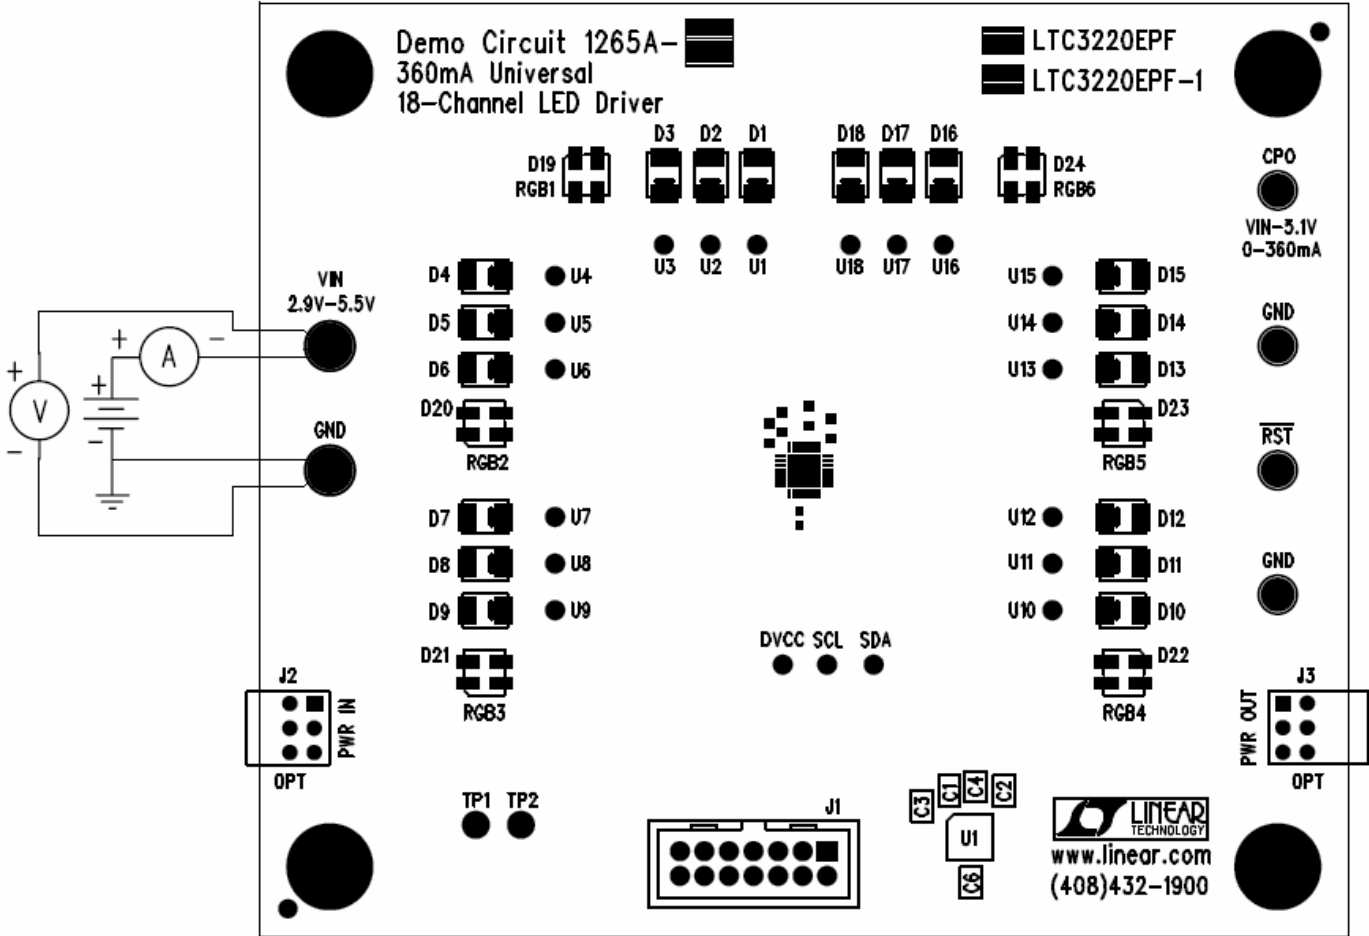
Demo Circuit 1265A-
360mA Universal
18-Channel LED Driver

LTC3220EPF
LTC3220EPF-1

D3 D2 D1 D18 D17 D16

D19
RGB1

D24
RGB6

CPO
VIN-3.1V
0-360mA

U3 U2 U1 U18 U17 U16

VIN
2.9V-5.5V

+ A -
+
V
-
+
-

D4 U4
D5 U5
D6 U6
D20
RGB2

U15 D15
U14 D14
U13 D13
D23
RGB5

GND

GND

$\overline{RST}$

GND

D7 U7
D8 U8
D9 U9
D21
RGB3

U12 D12
U11 D11
U10 D10
D22
RGB4

DVCC SCL SDA

J2
PWR IN
OPT

J3
PWR OUT
OPT

TP1 TP2

J1

C3 C1 C4 C2
U1
C6

LINEAR TECHNOLOGY
www.linear.com
(408)432-1900